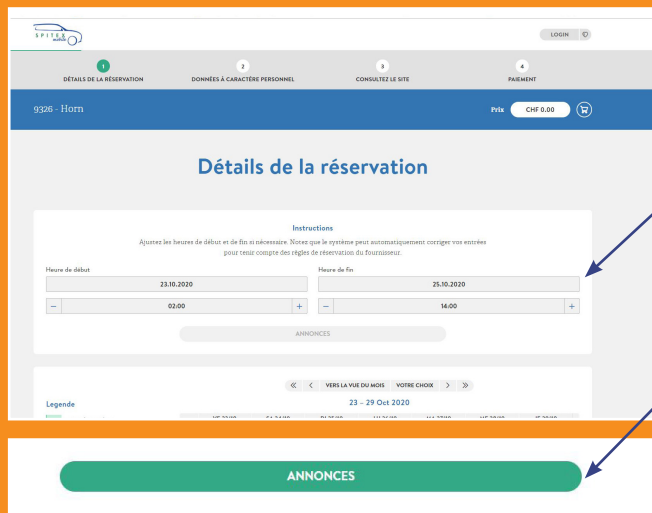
SPITEX

LOGIN

1 DÉTAILS DE LA RÉSERVATION
2 DONNÉES À CARACTÈRE PERSONNEL
3 CONSULTEZ LE SITE
4 PAIEMENT

9326 - Horn

Prix CHF 0.00

Détails de la réservation

Instructions

Ajustez les heures de début et de fin si nécessaire. Notez que le système peut automatiquement corriger vos entrées pour tenir compte des règles de réservation du fournisseur.

Heure de début
23.10.2020
− 02:00 +

Heure de fin
25.10.2020
− 14:00 +

ANNONCES

« ‹ VERS LA VUE DU MOIS VOTRE CHOIX › »

Legende

23 - 29 Oct 2020

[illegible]

ANNONCES